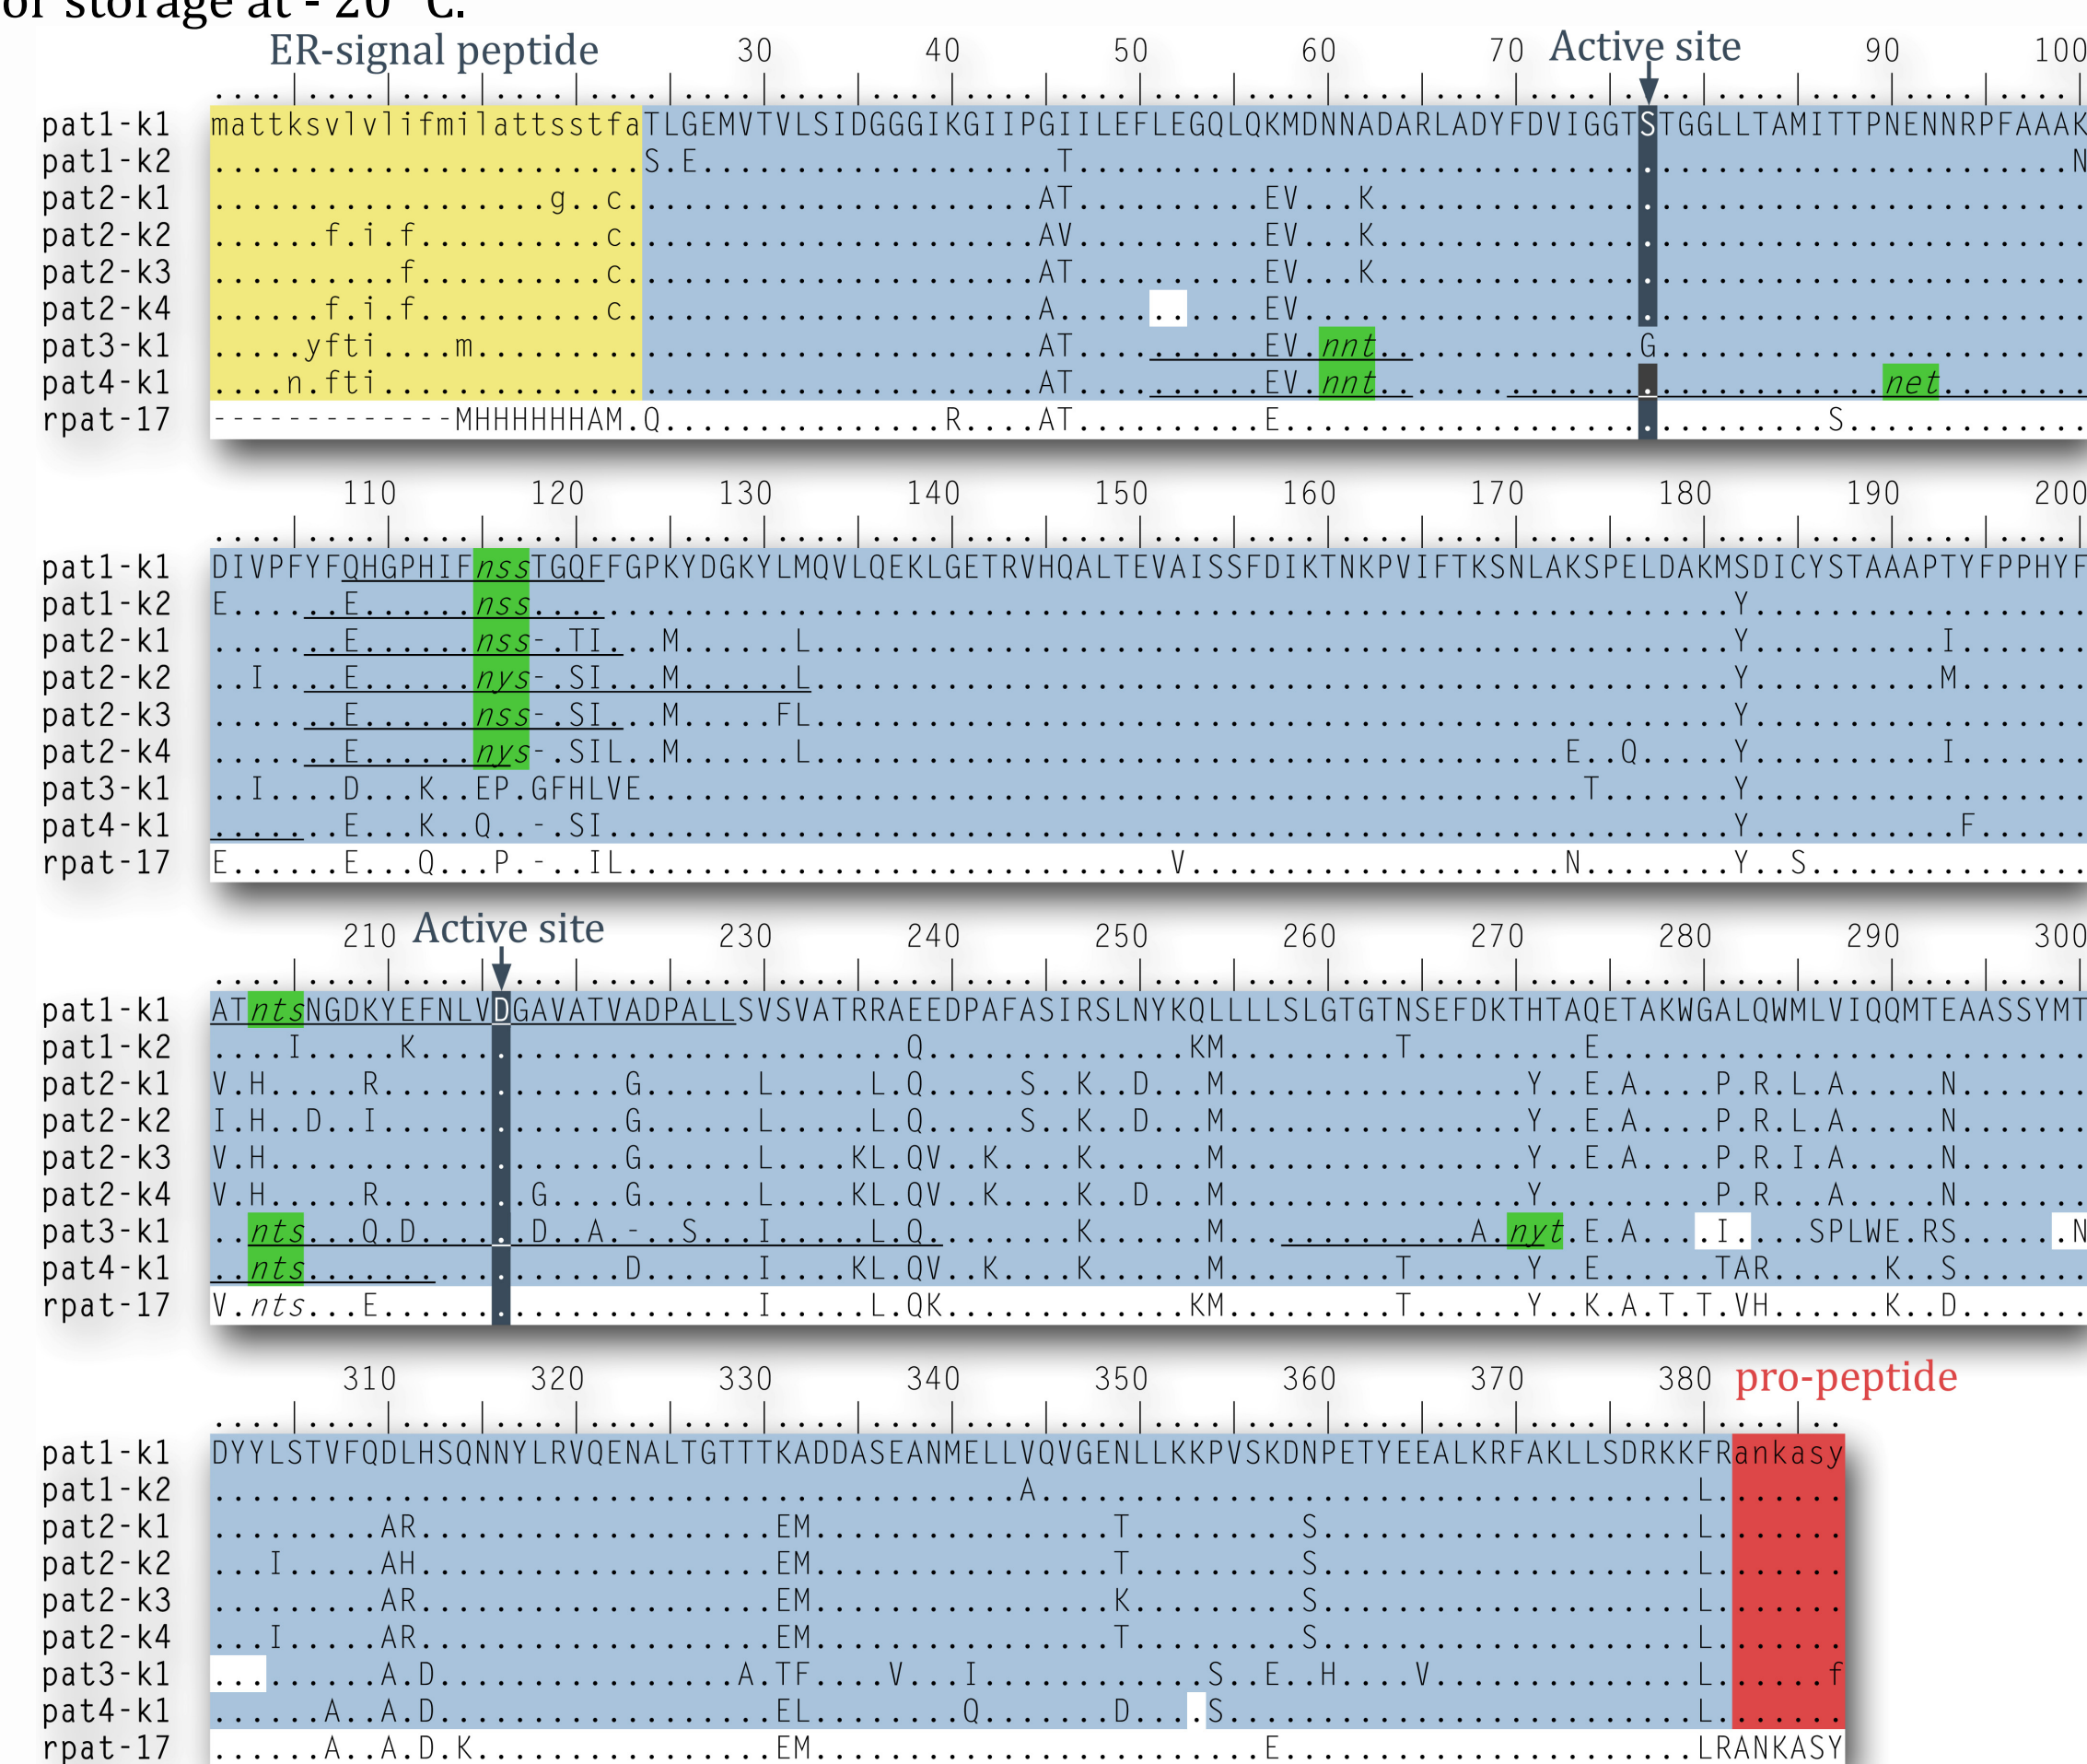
of storage at - 20 °C.

ER-signal peptide 30 40 50 60 70 Active site 90 100

pat1-k1 mattksvlvlifmilattsstfaTLGEMVTVLSIDGGGIKGIIPGIILEFLEGQLQKMDNNADARLADYFDVIGGTSTGGLLTAMITTPNENNRPFAAAK
pat1-k2 .......................S.E.....................T.....................................................N
pat2-k1 ..................g..c.....................AT.........EV...K..........................................
pat2-k2 ......f.i.f..........c.....................AV.........EV...K..........................................
pat2-k3 ..........f..........c.....................AT.........EV...K..........................................
pat2-k4 ......f.i.f..........c.....................A...........EV..............................................
pat3-k1 .....yfti....m.............................AT.........EV.nnt.............G...........................
pat4-k1 ....n.fti..................................AT.........EV.nnt.........................net...........
rpat-17 ------------MHHHHHHAM.Q..............R....AT.........E.....................................S..............

110 120 130 140 150 160 170 180 190 200

pat1-k1 DIVPFYFQHGPHIFnssTGQFFGPKYDGKYLMQVLQEKLGETRVHQALTEVAISSFDIKTNKPVIFTKSNLAKSPELDAKMSDICYSTAAAPTYFPPHYF
pat1-k2 E.......E.....nss...........................................................Y.........................
pat2-k1 ........E.....nss-.TI...M.....L.............................................Y........I................
pat2-k2 ..I.....E.....nys-.SI...M.....L.............................................Y........M................
pat2-k3 ........E.....nss-.SI...M....FL.............................................Y.........................
pat2-k4 ........E.....nys-.SIL..M.....L.................................E..Q.....Y........I................
pat3-k1 ..I....D...K..EP.GFHLVE..............................................T......Y.........................
pat4-k1 ........E...K..Q..-.SI......................................................Y.........F...............
rpat-17 E.......E...Q...P.-..IL...........................V.....................N.......Y..S....................

210 Active site 230 240 250 260 270 280 290 300

pat1-k1 ATntsNGDKYEFNLVDGAVATVADPALLSVSVATRRAEEDPAFASIRSLNYKQLLLLSLGTGTNSEFDKTHTAQETAKWGALQWMLVIQQMTEAASSYMT
pat1-k2 ....I....K...................Q...........KM........T.........E...........................
pat2-k1 V.H.....R..........G.....L.....L.Q.....S..K..D...M...............Y..E.A....P.R.L.A.....N...........
pat2-k2 I.H..D..I..........G.....L.....L.Q.....S..K..D...M...............Y..E.A....P.R.L.A.....N...........
pat2-k3 V.H................G.....L....KL.QV..K.....K.....M...............Y..E.A....P.R.I.A.....N...........
pat2-k4 V.H.....R.....G....G.....L....KL.QV..K.....K..D...M...............Y..............P.R...A.....N...........
pat3-k1 ..nts...Q.D....D..A.-..S....I.....L.Q........K.....M.............A.nyt.E.A...I....SPLWE.RS.....N
pat4-k1 ..nts................D.........I....KL.QV..K.....K.....M........T......Y...E......TAR.......K...S.....
rpat-17 V.nts...E............................I.....L.QK..............KM.........T......Y..K.A.T.T.VH.......K..D......

310 320 330 340 350 360 370 380 pro-peptide

pat1-k1 DYYLSTVFQDLHSQNNYLRVQENALTGTTTKADDASEANMELLVQVGENLLKKPVSKDNPETYEEALKRFAKLLSDRKKFRankasy
pat1-k2 .........................................A...........................................L......
pat2-k1 .........AR....................EM..................T........S.........................L......
pat2-k2 ...I.....AH....................EM..................T........S.........................L......
pat2-k3 .........AR....................EM..................K........S.........................L......
pat2-k4 ...I.....AR....................EM..................T........S.........................L......
pat3-k1 ...........A.D..............A.TF.....V...I...............S..E..H.....V..................L.....f
pat4-k1 ......A..A.D.....................EL........Q.......D.....S.............................L......
rpat-17 ......A..A.D.K...................EM..............................E...........................LRANKASY